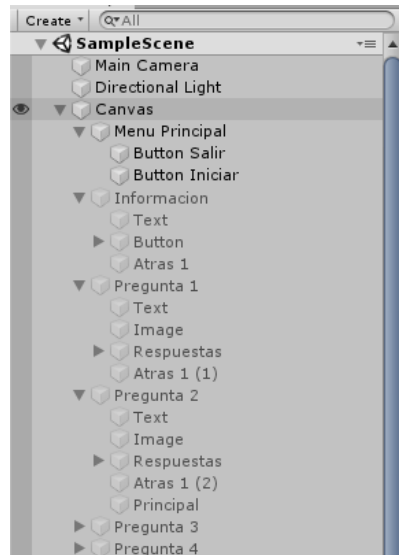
Create * Q*All
SampleScene
Main Camera
Directional Light
Canvas
Menu Principal
Button Salir
Button Iniciar
Informacion
Text
Button
Atras 1
Pregunta 1
Text
Image
Respuestas
Atras 1 (1)
Pregunta 2
Text
Image
Respuestas
Atras 1 (2)
Principal
Pregunta 3
Pregunta 4